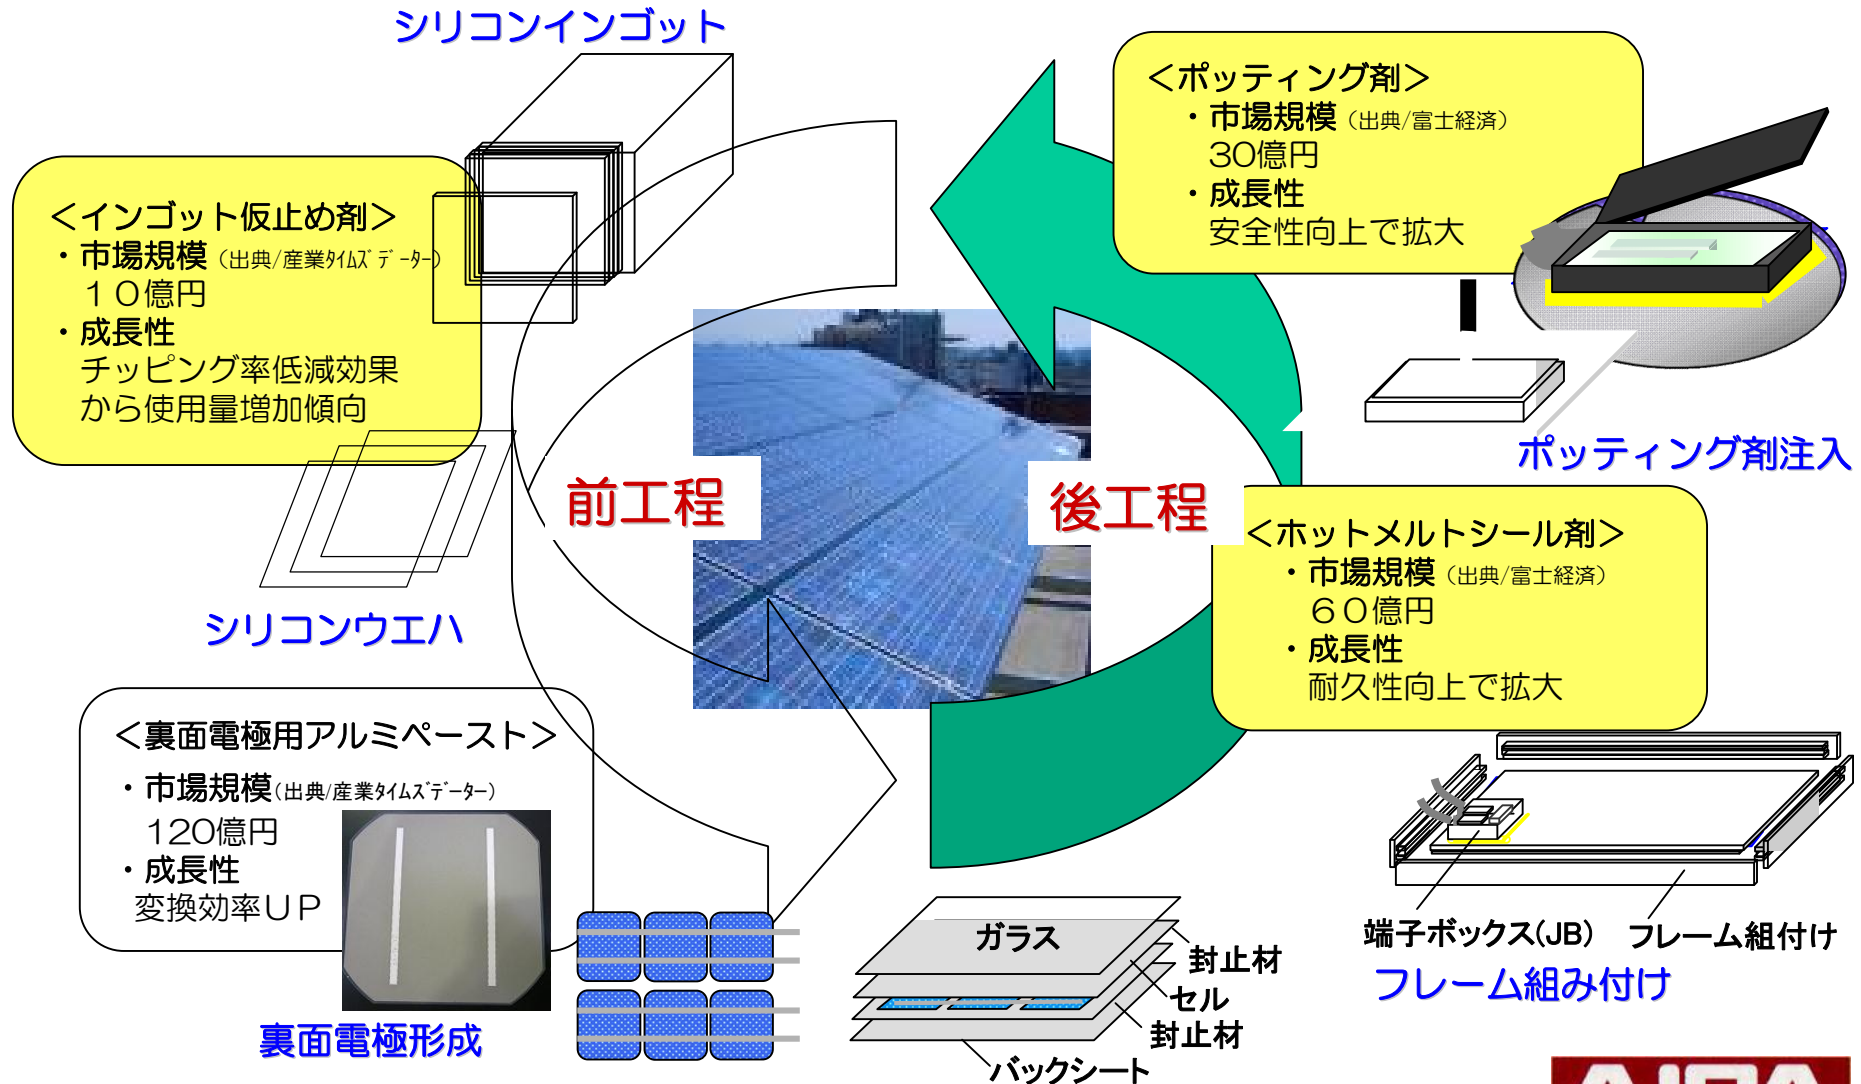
シリコンインゴット

<インゴット仮止め剤>
・市場規模（出典/産業タイムズデーター）
１０億円
・成長性
チッピング率低減効果から使用量増加傾向

シリコンウエハ

<裏面電極用アルミペースト>
・市場規模（出典/産業タイムズデーター）
120億円
・成長性
変換効率ＵＰ

裏面電極形成

前工程

後工程

<ポッティング剤>
・市場規模（出典/富士経済）
30億円
・成長性
安全性向上で拡大

ポッティング剤注入

<ホットメルトシール剤>
・市場規模（出典/富士経済）
６０億円
・成長性
耐久性向上で拡大

ガラス
封止材
セル
封止材
バックシート

端子ボックス(JB)
フレーム組付け
フレーム組み付け

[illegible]